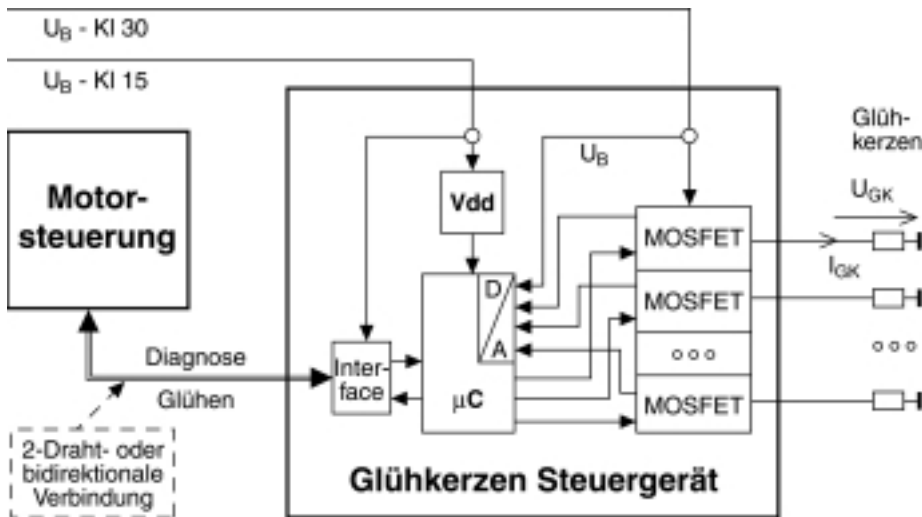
$U_B$ - Kl 30

$U_B$ - Kl 15

Glühkerzen

Motorsteuerung

$U_B$

Vdd

MOSFET

MOSFET

○○○

MOSFET

$U_{GK}$

$I_{GK}$

○○○

D

A

Interface

μC

Diagnose

Glühen

2-Draht- oder bidirektionale Verbindung

Glühkerzen Steuergerät